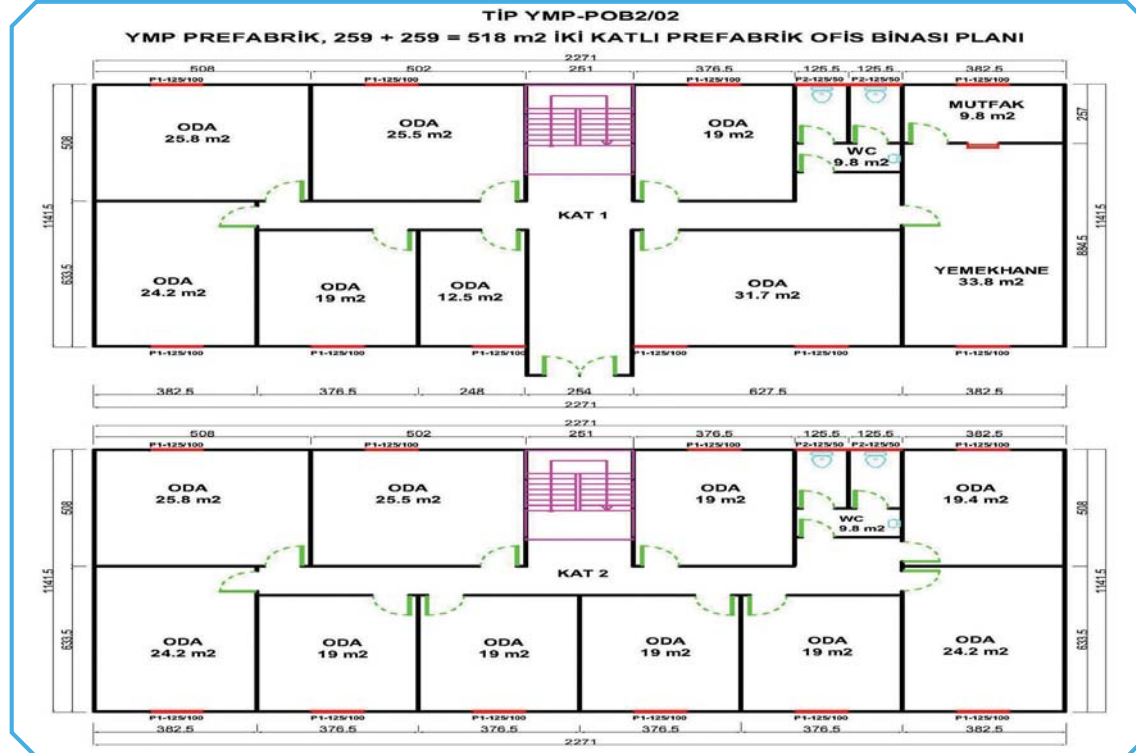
TİP YMP-POB2/02
YMP PREFABRİK, 259 + 259 = 518 m2 İKİ KATLI PREFABRİK OFİS BİNASI PLANI

2271
508 502 251 376.5 125.5 125.5 382.5
P1-125/100 P1-125/100 P1-125/100 P2-125/50 P2-125/50 P1-125/100

ODA
25.8 m2

ODA
25.5 m2

ODA
19 m2

WC
9.8 m2

MUTFAK
9.8 m2

KAT 1

ODA
24.2 m2

ODA
19 m2

ODA
12.5 m2

ODA
31.7 m2

YEMEKHANE
33.8 m2

508
1141.5
633.5
257
884.5
1141.5

P1-125/100 P1-125/100 P1-125/100 P1-125/100 P1-125/100 P1-125/100
382.5 376.5 248 254 627.5 382.5
2271

2271
508 502 251 376.5 125.5 125.5 382.5
P1-125/100 P1-125/100 P1-125/100 P2-125/50 P2-125/50 P1-125/100

ODA
25.8 m2

ODA
25.5 m2

ODA
19 m2

WC
9.8 m2

ODA
19.4 m2

KAT 2

ODA
24.2 m2

ODA
19 m2

ODA
19 m2

ODA
19 m2

ODA
19 m2

ODA
24.2 m2

508
1141.5
633.5
508
1141.5
633.5

P1-125/100 P1-125/100 P1-125/100 P1-125/100 P1-125/100 P1-125/100 P1-125/100
382.5 376.5 376.5 376.5 376.5 382.5
2271